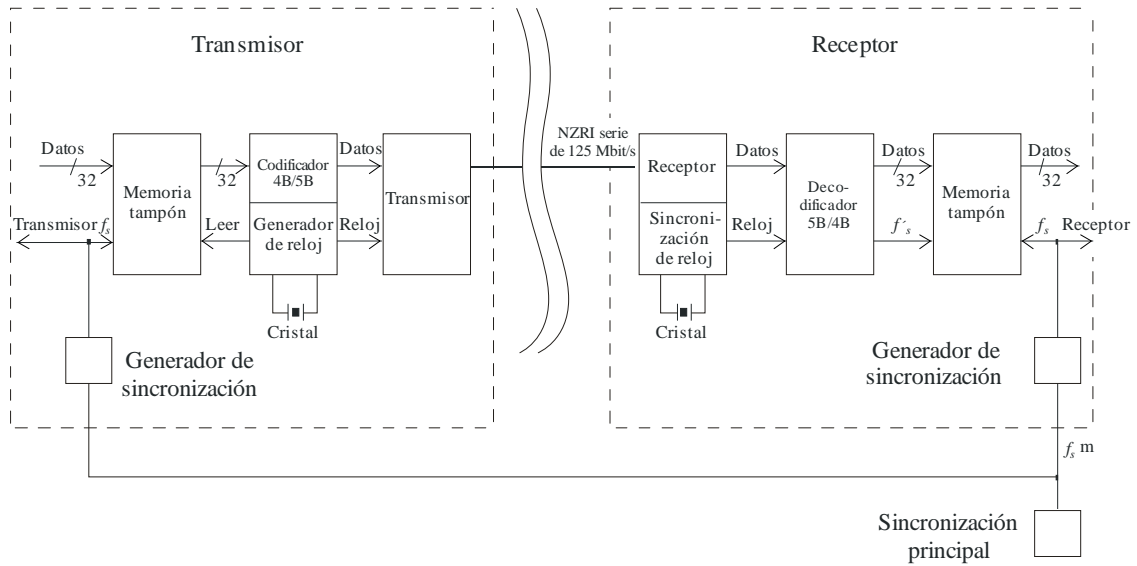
Transmisor

Receptor

Datos
32

Memoria tampón

32

Codificador 4B/5B

Datos

Transmisor

NZRI serie de 125 Mbit/s

Receptor

Datos

Decodificador 5B/4B

Datos
32

Memoria tampón

Datos
32

Transmisor $f_s$

Leer

Generador de reloj

Reloj

Sincronización de reloj

Reloj

$f'_s$

$f_s$

Receptor

Cristal

Cristal

Generador de sincronización

Generador de sincronización

$f_s$ m

Sincronización principal